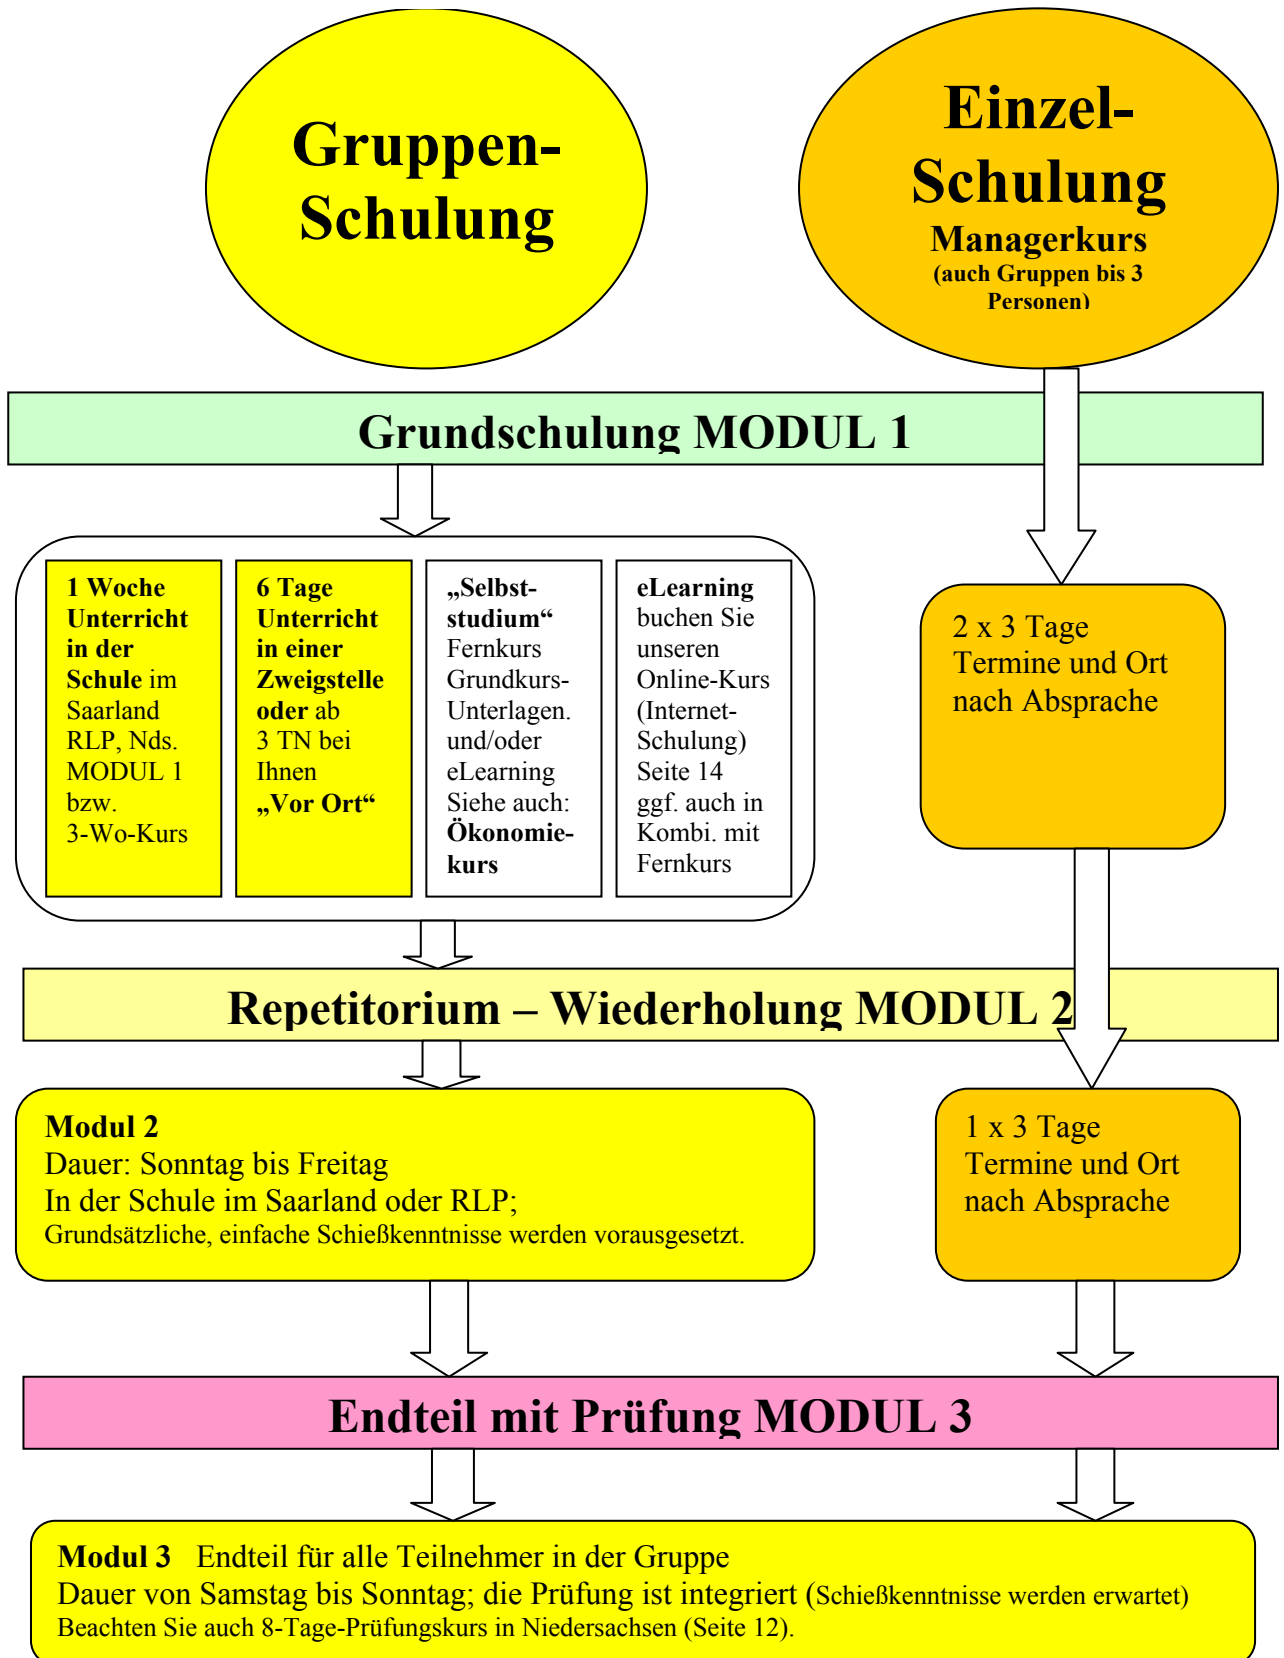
Gruppen-Schulung

Einzel-Schulung
Managerkurs
(auch Gruppen bis 3 Personen)

Grundschulung MODUL 1

1 Woche Unterricht in der Schule im Saarland RLP, Nds. MODUL 1 bzw. 3-Wo-Kurs

6 Tage Unterricht in einer Zweigstelle oder ab 3 TN bei Ihnen „Vor Ort“

„Selbststudium“ Fernkurs Grundkurs-Unterlagen. und/oder eLearning Siehe auch: Ökonomiekurs

eLearning buchen Sie unseren Online-Kurs (Internet-Schulung) Seite 14 ggf. auch in Kombi. mit Fernkurs

2 x 3 Tage
Termine und Ort nach Absprache

Repetitorium – Wiederholung MODUL 2

Modul 2
Dauer: Sonntag bis Freitag
In der Schule im Saarland oder RLP;
Grundsätzliche, einfache Schießkenntnisse werden vorausgesetzt.

1 x 3 Tage
Termine und Ort nach Absprache

Endteil mit Prüfung MODUL 3

Modul 3 Endteil für alle Teilnehmer in der Gruppe
Dauer von Samstag bis Sonntag; die Prüfung ist integriert (Schießkenntnisse werden erwartet)
Beachten Sie auch 8-Tage-Prüfungskurs in Niedersachsen (Seite 12).